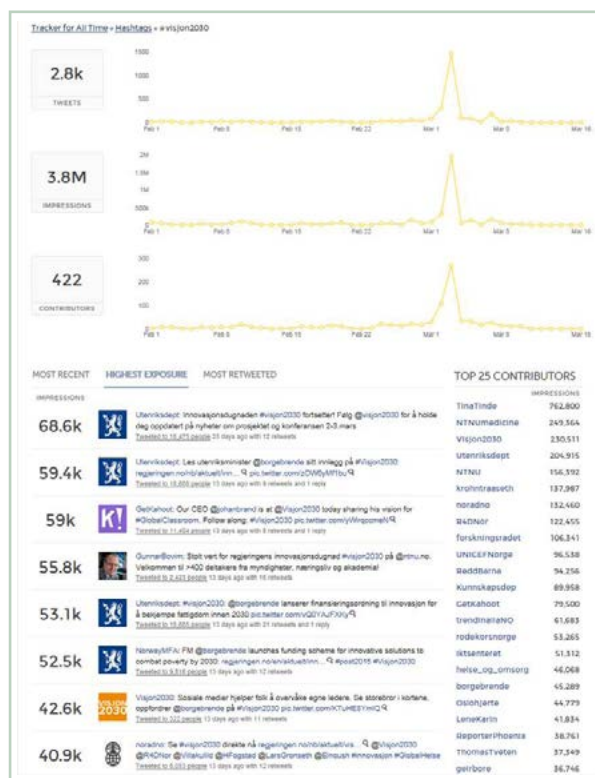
Tracker for All Time » Hashtags » #visjon2030

2.8k
TWEETS

1500
1000
500
0
Feb 1 Feb 8 Feb 15 Feb 22 Mar 1 Mar 8 Mar 16

3.8M
IMPRESSIONS

2M
1.5M
1M
500k
0
Feb 1 Feb 8 Feb 15 Feb 22 Mar 1 Mar 8 Mar 16

422
CONTRIBUTORS

300
200
100
0
Feb 1 Feb 8 Feb 15 Feb 22 Mar 1 Mar 8 Mar 16

MOST RECENT HIGHEST EXPOSURE MOST RETWEETED

IMPRESSIONS

68.6k Utenriksdept: Innovasjonsdugnaden #visjon2030 fortsetter! Følg @visjon2030 for å holde deg oppdatert på nyheter om prosjektet og konferansen 2-3.mars
Tweeted to 10,475 people 33 days ago with 12 retweets

59.4k Utenriksdept: Les utenriksminister @borgebrende sitt innlegg på #Visjon2030 regjeringen.no/nb/aktuelt/inn... pic.twitter.com/zOW6yMPfbu
Tweeted to 10,800 people 13 days ago with 11 retweets

59k Getkahoot: Our CEO @johanbrand is at @Visjon2030 today sharing his vision for #GlobalClassroom. Follow along: #Visjon2030 pic.twitter.com/vWrqomeN
Tweeted to 11,484 people 13 days ago with 1 retweet

55.8k GunnarBovim: Stolt vert for regjeringens innovasjonsdugnad #visjon2030 på @ntnu.no. Velkommen til >400 deltakere fra myndigheter, næringsliv og akademia!
Tweeted to 2,423 people 13 days ago with 16 retweets

53.1k Utenriksdept: #visjon2030: @borgebrende lanserer finansieringsordning til innovasjon for å bekjempe fattigdom innen 2030 pic.twitter.com/vQ0YAJFXKy
Tweeted to 10,885 people 13 days ago with 21 retweets and 1 reply

52.5k NorwayMFA: FM @borgebrende launches funding scheme for innovative solutions to combat poverty by 2030: regjeringen.no/en/aktuelt/inn... #post2015 #Visjon2030
Tweeted to 9,816 people 13 days ago with 14 retweets

42.6k Visjon2030: Sosiale medier hjelper folk å overvåke egne ledere. Se storebror i kortene, oppfordrer @borgebrende på #Visjon2030 pic.twitter.com/KTuHESYmIQ
Tweeted to 322 people 13 days ago with 11 retweets

40.9k noradno: Se #visjon2030 direkte nå regjeringen.no/nb/aktuelt/vis... @Visjon2030 @R4DNor @Vitakulis @HFogstad @LarsGronseth @Einoush #innovasjon #GlobalHelse
Tweeted to 6,063 people 13 days ago with 12 retweets

TOP 25 CONTRIBUTORS
IMPRESSIONS
TinaTinde 762,800
NTNUmedicine 249,564
Visjon2030 230,511
Utenriksdept 204,915
NTNU 156,392
krohntraaseth 137,987
noradno 132,460
R4DNor 122,455
forskningsradet 106,341
UNICEFNorge 96,538
ReddBarna 94,256
Kunnskapsdep 89,958
Getkahoot 79,500
trendinalleNO 61,683
rodekorsnorge 53,265
Iktsenteret 51,512
helse_og_omsorg 46,068
borgebrende 45,289
Oslohjarte 44,779
LeneKarin 41,834
ReporterPhoenix 38,761
ThomasTveten 37,549
geirbore 36,746